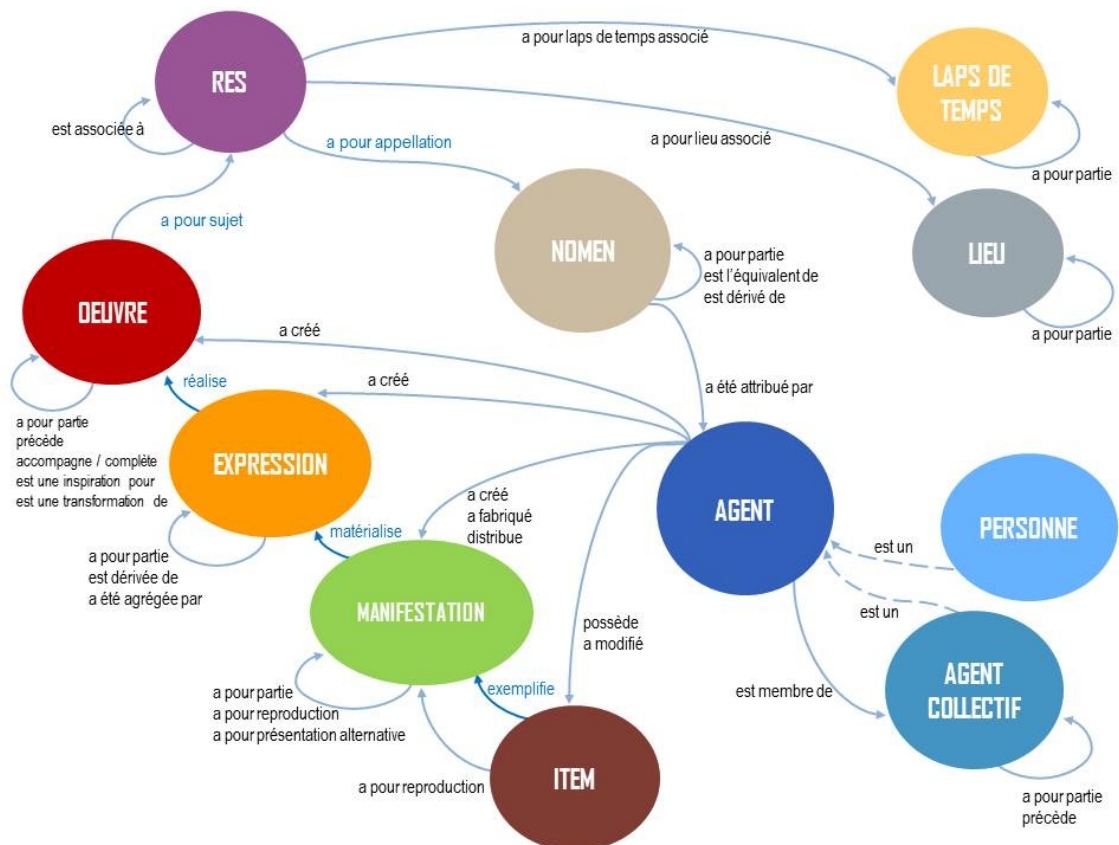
RES

est associée à

a pour laps de temps associé

LAPS DE TEMPS

a pour partie

a pour appellation

a pour lieu associé

LIEU

a pour partie

a pour sujet

NOMEN

a pour partie
est l'équivalent de
est dérivé de

OEUVRE

a créé

réalise

a créé

a été attribué par

a pour partie
précède
accompagne / complète
est une inspiration pour
est une transformation de

EXPRESSION

a créé
a fabriqué
distribue

AGENT

PERSONNE

est un

matérialise

a pour partie
est dérivée de
a été agrégée par

MANIFESTATION

possède
a modifié

est un

AGENT COLLECTIF

est membre de

a pour partie
a pour reproduction
a pour présentation alternative

exemplifie

ITEM

a pour reproduction

a pour partie
précède